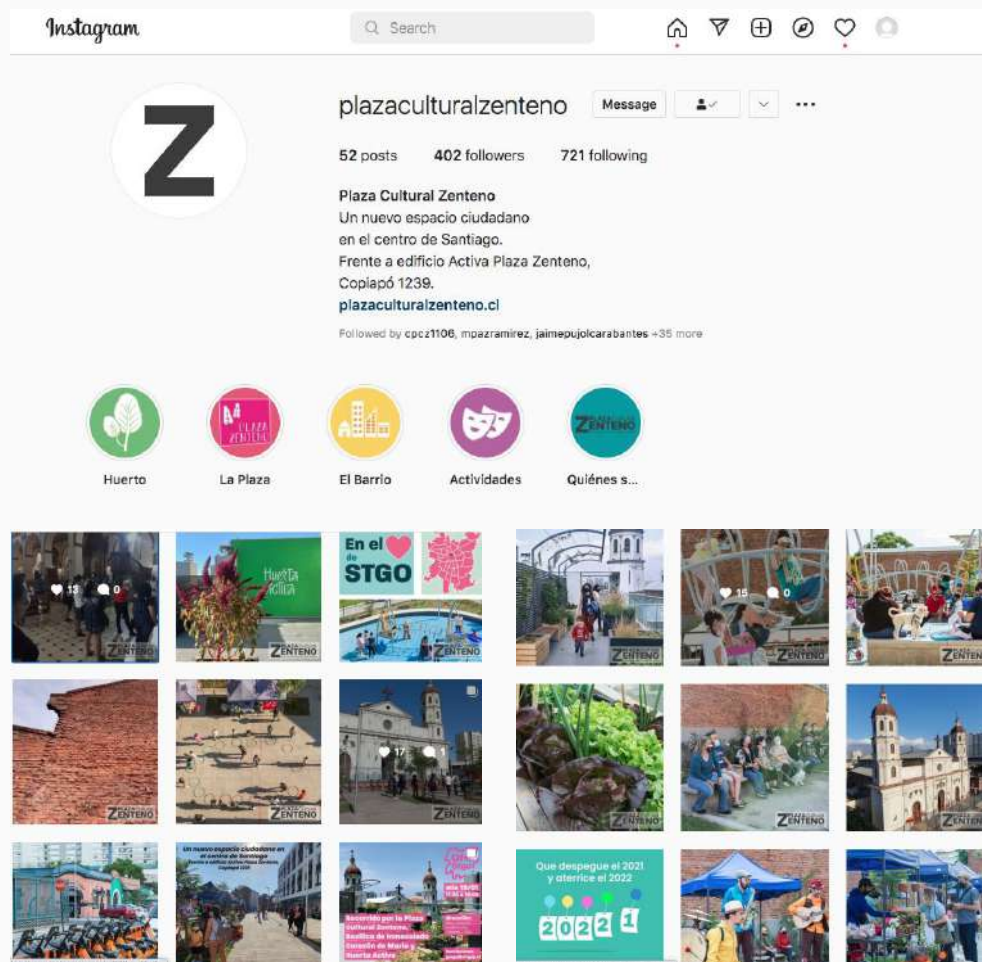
Instagram

Search

plazaculturalzenteno Message

52 posts 402 followers 721 following

Plaza Cultural Zenteno
Un nuevo espacio ciudadano
en el centro de Santiago.
Frente a edificio Activa Plaza Zenteno,
Copiapó 1239.
plazaculturalzenteno.cl

Followed by cpcz1106, mpazramirez, jaimepujolcarabantes +35 more

Huerto
La Plaza
El Barrio
Actividades
Quiénes s...

13 0

Huerto Activa

ZENTENO

En el de STGO

ZENTENO

ZENTENO

15 0

ZENTENO

ZENTENO

ZENTENO

17 1

ZENTENO

ZENTENO

ZENTENO

ZENTENO

Un nuevo espacio ciudadano en el centro de Santiago

Recorrido por la Plaza Cultural Zenteno, Basílica de Inmaculado Corazón de María y Huerta Activa

Que despegue el 2021 y aterrice el 2022

2022 1